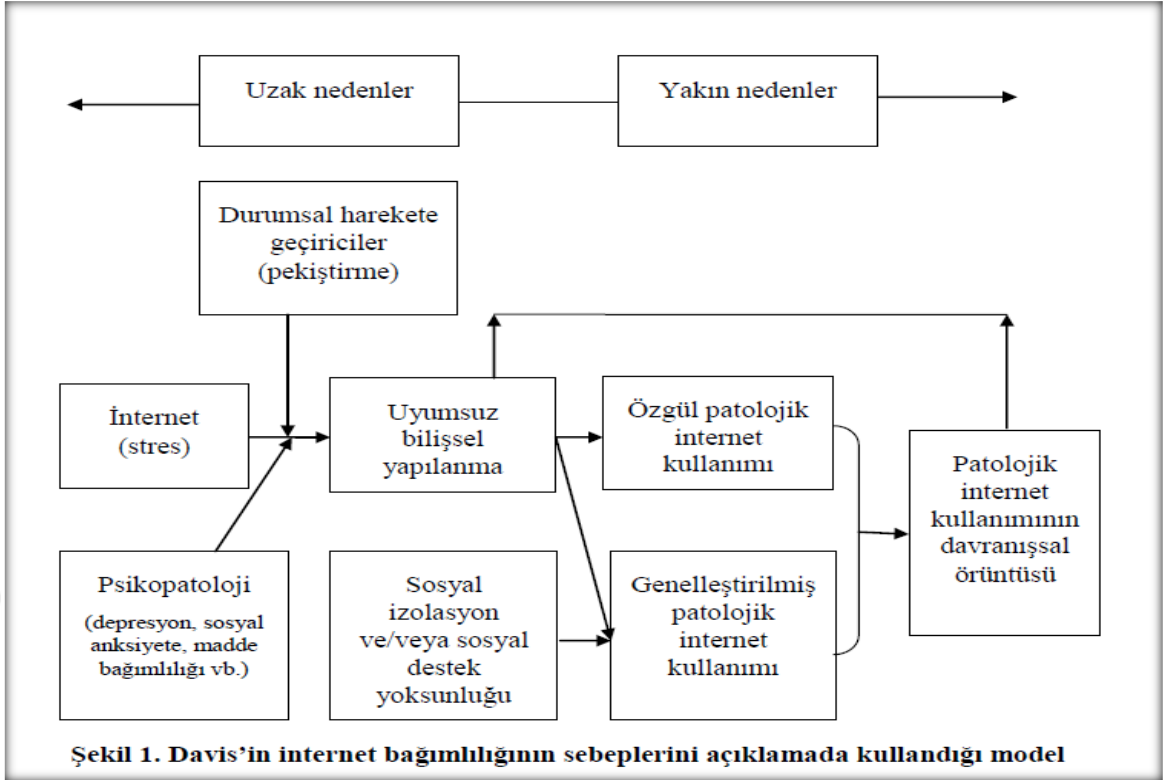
Uzak nedenler

Yakın nedenler

Durumsal harekete geçiriciler (pekiştirme)

İnternet (stres)

Uyumsuz bilişsel yapılanma

Özgül patolojik internet kullanımı

Patolojik internet kullanımının davranışsal örüntüsü

Psikopatoloji (depresyon, sosyal anksiyete, madde bağımlılığı vb.)

Sosyal izolasyon ve/veya sosyal destek yoksunluğu

Genelleştirilmiş patolojik internet kullanımı

Şekil 1. Davis'in internet bağımlılığının sebeplerini açıklamada kullandığı model